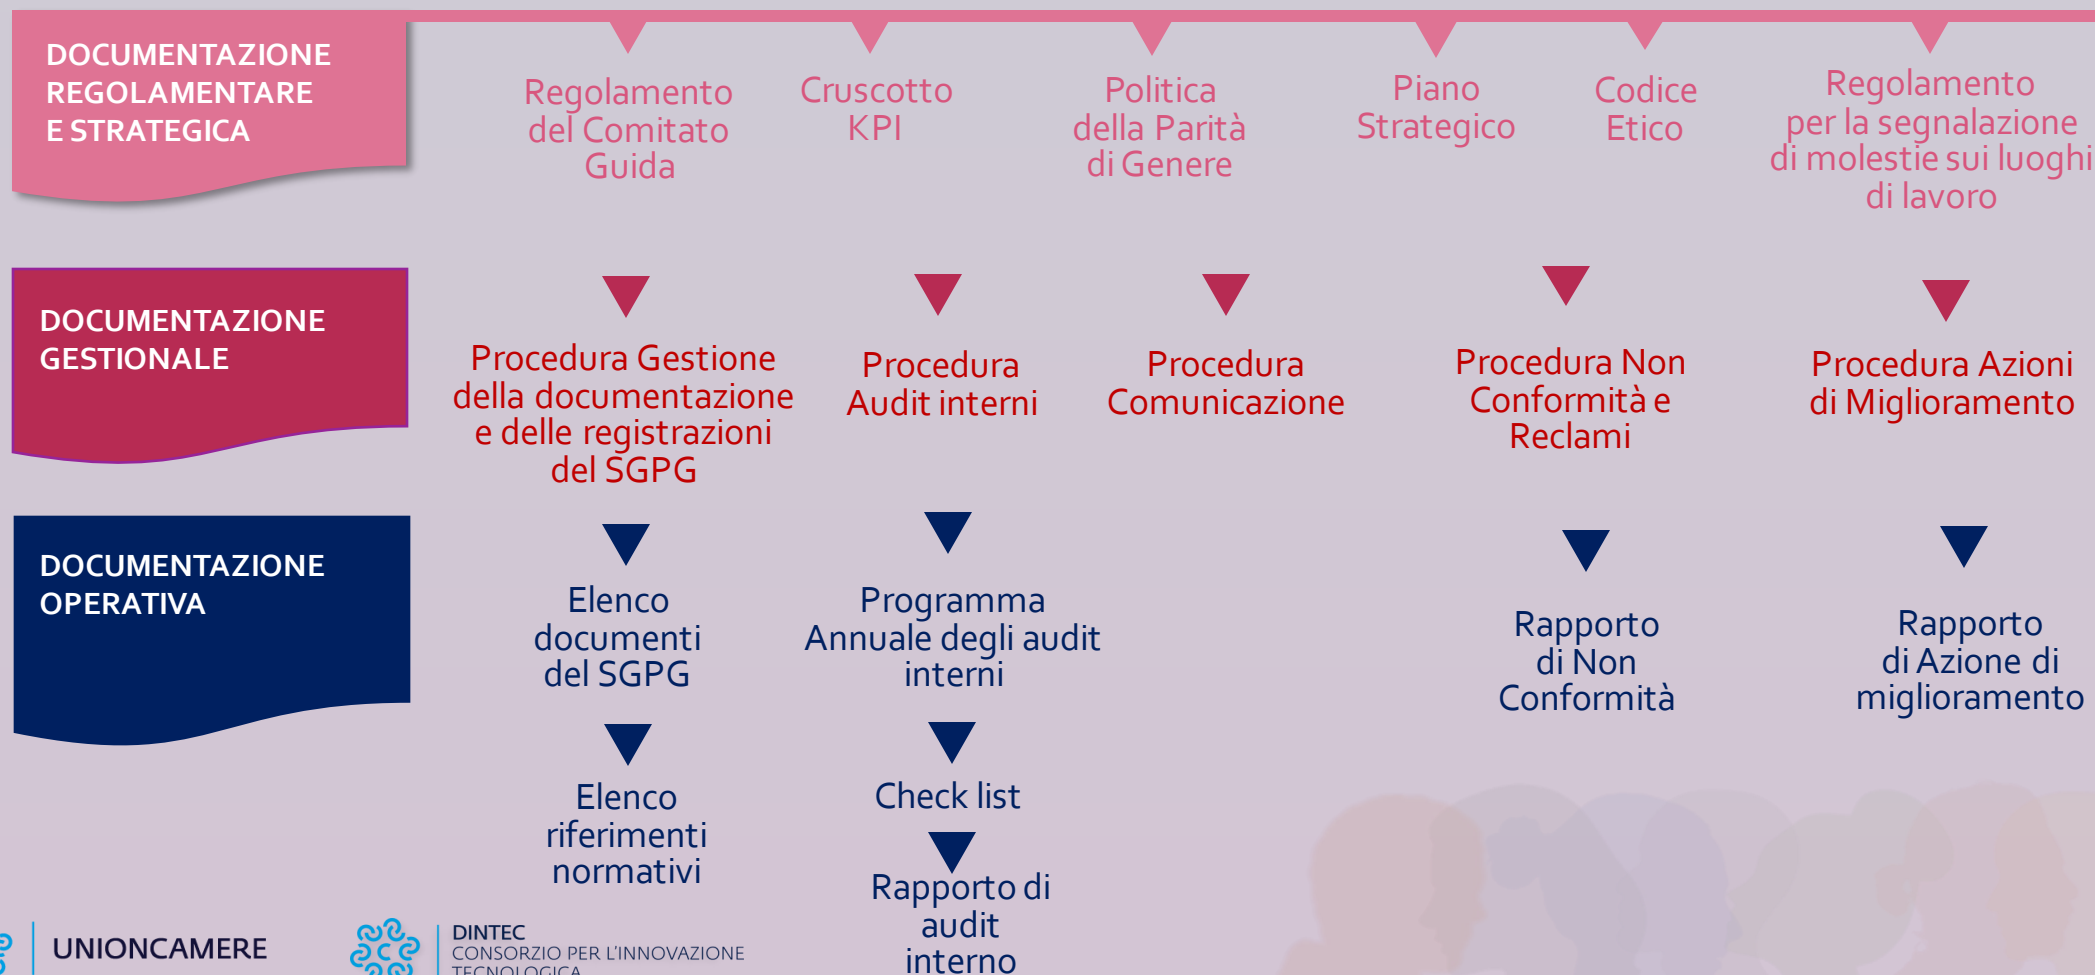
DOCUMENTAZIONE REGOLAMENTARE E STRATEGICA

Regolamento del Comitato Guida

Cruscotto KPI

Politica della Parità di Genere

Piano Strategico

Codice Etico

Regolamento per la segnalazione di molestie sui luoghi di lavoro

DOCUMENTAZIONE GESTIONALE

Procedura Gestione della documentazione e delle registrazioni del SGPG

Procedura Audit interni

Procedura Comunicazione

Procedura Non Conformità e Reclami

Procedura Azioni di Miglioramento

DOCUMENTAZIONE OPERATIVA

Elenco documenti del SGPG

Elenco riferimenti normativi

Programma Annuale degli audit interni

Check list

Rapporto di audit interno

Rapporto di Non Conformità

Rapporto di Azione di miglioramento

UNIONCAMERE

DINTEC
CONSORZIO PER L'INNOVAZIONE TECNOLOGICA